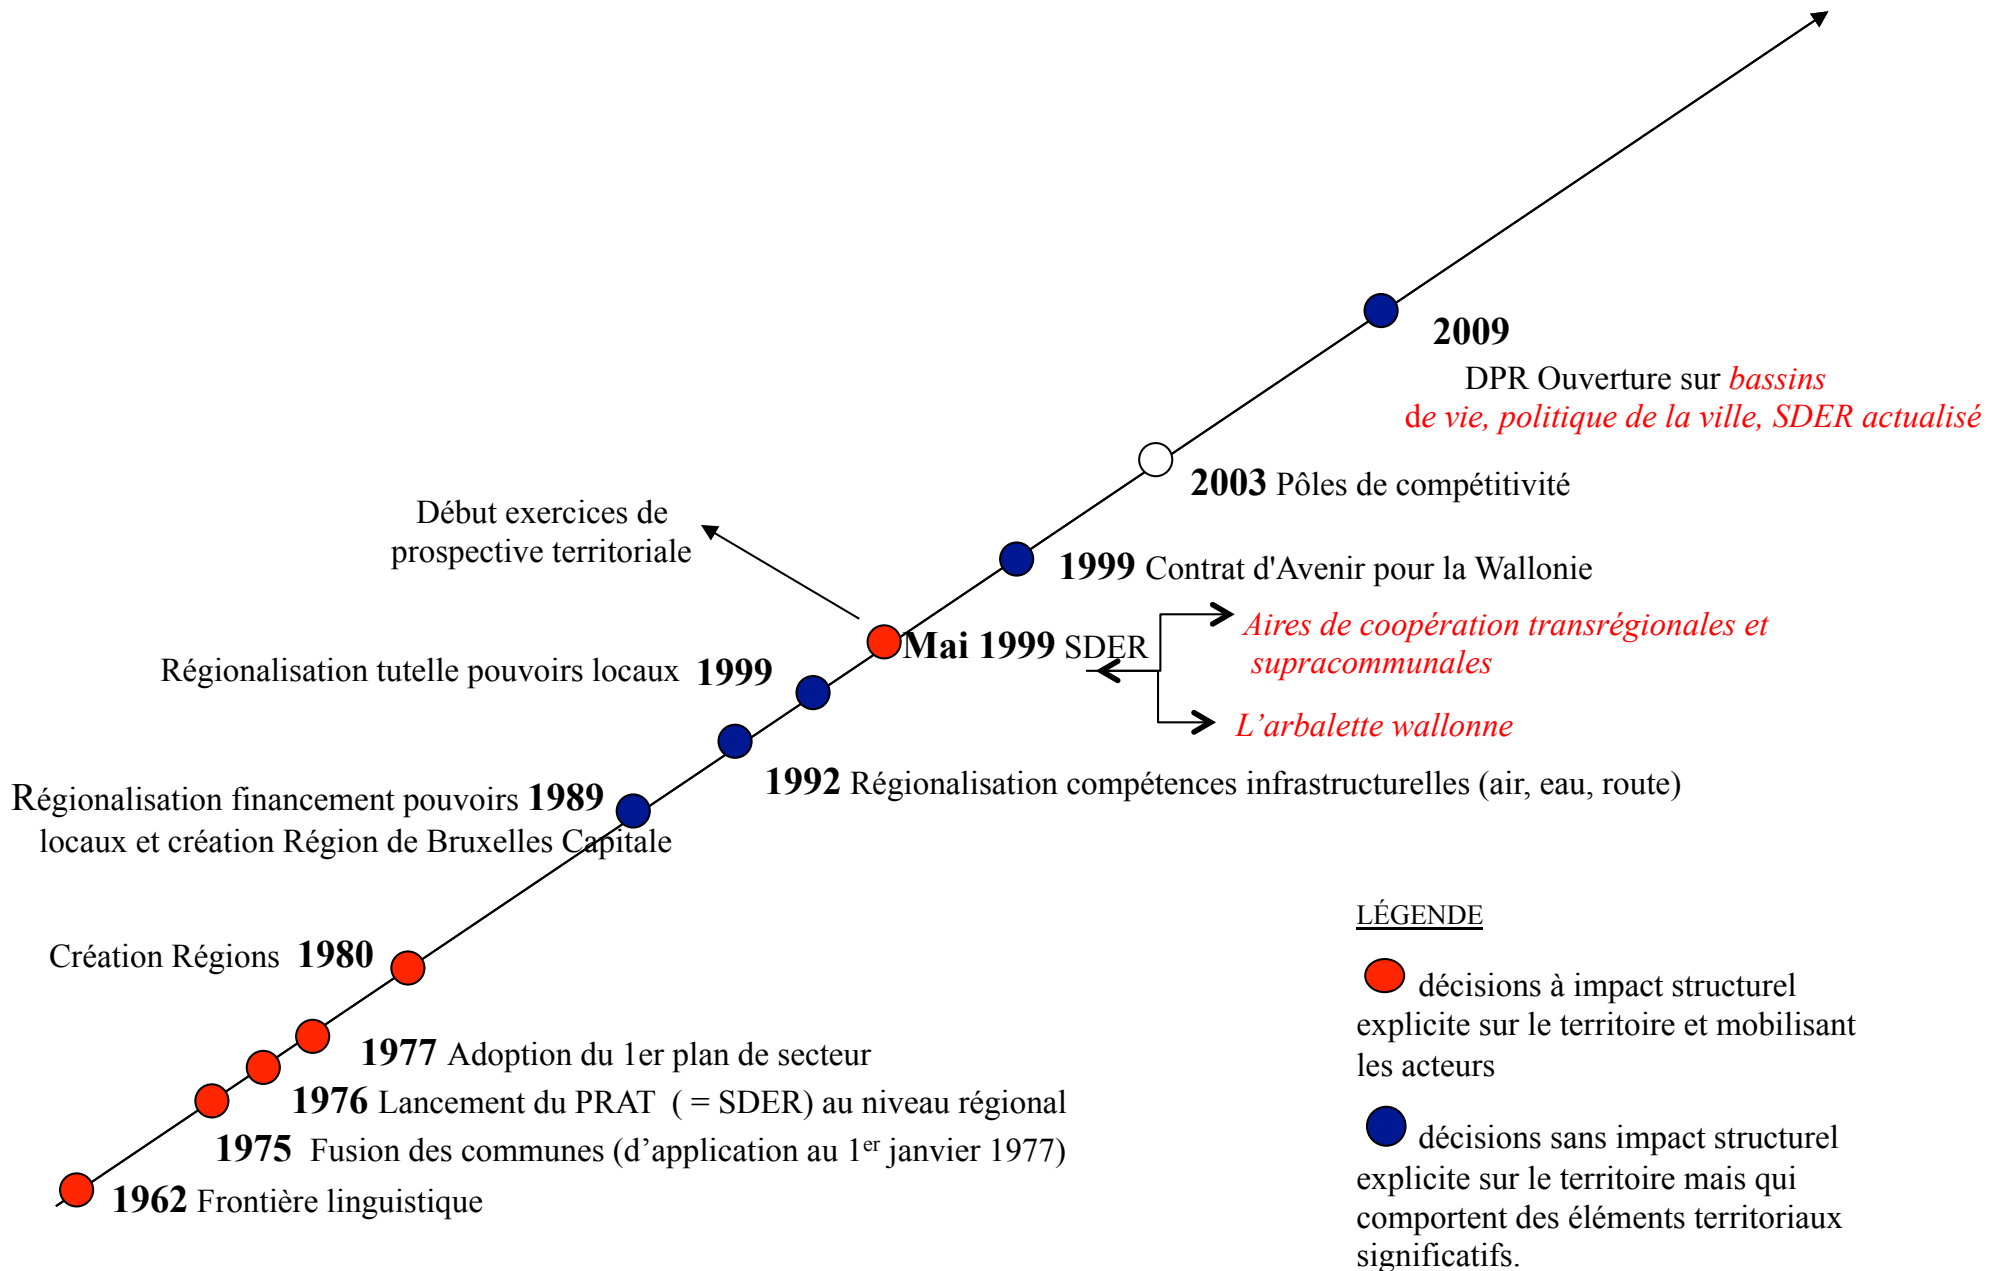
2009
DPR Ouverture sur bassins de vie, politique de la ville, SDER actualisé

2003 Pôles de compétitivité

Début exercices de prospective territoriale

1999 Contrat d'Avenir pour la Wallonie

Mai 1999 SDER

Aires de coopération transrégionales et supracommunales

L'arbalette wallonne

Régionalisation tutelle pouvoirs locaux 1999

1992 Régionalisation compétences infrastructurelles (air, eau, route)

Régionalisation financement pouvoirs 1989 locaux et création Région de Bruxelles Capitale

Création Régions 1980

1977 Adoption du 1er plan de secteur

1976 Lancement du PRAT ( = SDER) au niveau régional

1975 Fusion des communes (d'application au 1$^{er}$ janvier 1977)

1962 Frontière linguistique

LÉGENDE

décisions à impact structurel explicite sur le territoire et mobilisant les acteurs

décisions sans impact structurel explicite sur le territoire mais qui comportent des éléments territoriaux significatifs.